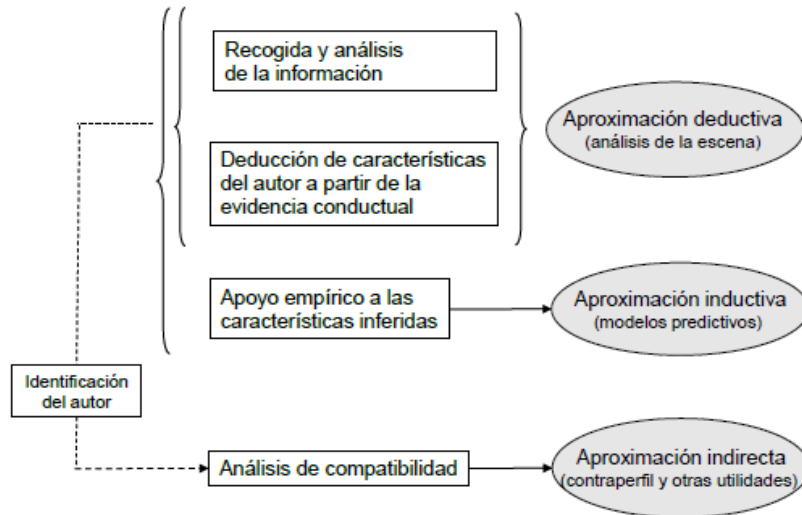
Recogida y análisis de la información

Deducción de características del autor a partir de la evidencia conductual

Aproximación deductiva
(análisis de la escena)

Apoyo empírico a las características inferidas

Aproximación inductiva
(modelos predictivos)

Identificación del autor

Análisis de compatibilidad

Aproximación indirecta
(contraperfil y otras utilidades)